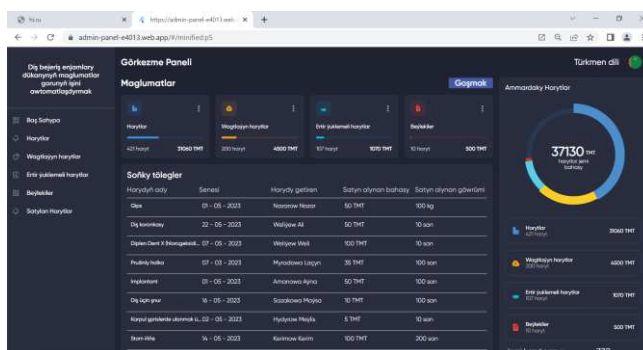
Nu nu
https://admin-panel-e4013.web.app
admin-panel-e4013.web.app/#/minified/p5

Diş bejeriş enjamlary dükanynyň maglumatlar gorunyň işini awtomatlaşdyrmak

Baş Sahypa
Harytlar
Wagtlaýyn harytlar
Entr jyklemeli harytlar
Beýlekiler
Satylan Harytlar

Görkezme Paneli
Türkmen dili

Maglumatlar
Goşmak

| Harytlar | Wagtlaýyn harytlar | Entr jyklemeli harytlar | Beýlekiler |
|---|---|---|---|
| 421 haryt 31060 TMT | 200 haryt 4500 TMT | 107 haryt 1070 TMT | 10 haryt 500 TMT |

Soňky tölegler

| Harydyň ady | Senesi | Harydy getiren | Satyn alynan bahasy | Satyn alynan göwrümi |
|---|---|---|---|---|
| Gips | 01 - 05 - 2023 | Nazarow Nazar | 50 TMT | 100 kg |
| Diş koronkasy | 22 - 05 - 2023 | Weliýew Ali | 50 TMT | 10 san |
| Diplen Dent X (klongeskal... | 07 - 05 - 2023 | Weliýew Weli | 100 TMT | 10 san |
| Prudimiý halka | 07 - 03 - 2023 | Myradowa Laçyn | 35 TMT | 100 san |
| Implantant | 01 - 05 - 2023 | Amanowa Aýna | 50 TMT | 10 san |
| Diş üçin pnur | 16 - 05 - 2023 | Sazakowa Maýsa | 10 TMT | 100 san |
| Konpul gotstlerde ulanmak ü... | 02 - 05 - 2023 | Hydyrow Maýlis | 5 TMT | 10 san |
| Stom-Wite | 14 - 05 - 2023 | Kerimow Kerim | 100 TMT | 200 san |

Ammardaky Harytlar
37130 TMT
Harytlar jemi bahasy

Harytlar 421 haryt 31060 TMT
Wagtlaýyn harytlar 200 haryt 4500 TMT
Entr jyklemeli harytlar 107 haryt 1070 TMT
Beýlekiler 10 haryt 500 TMT